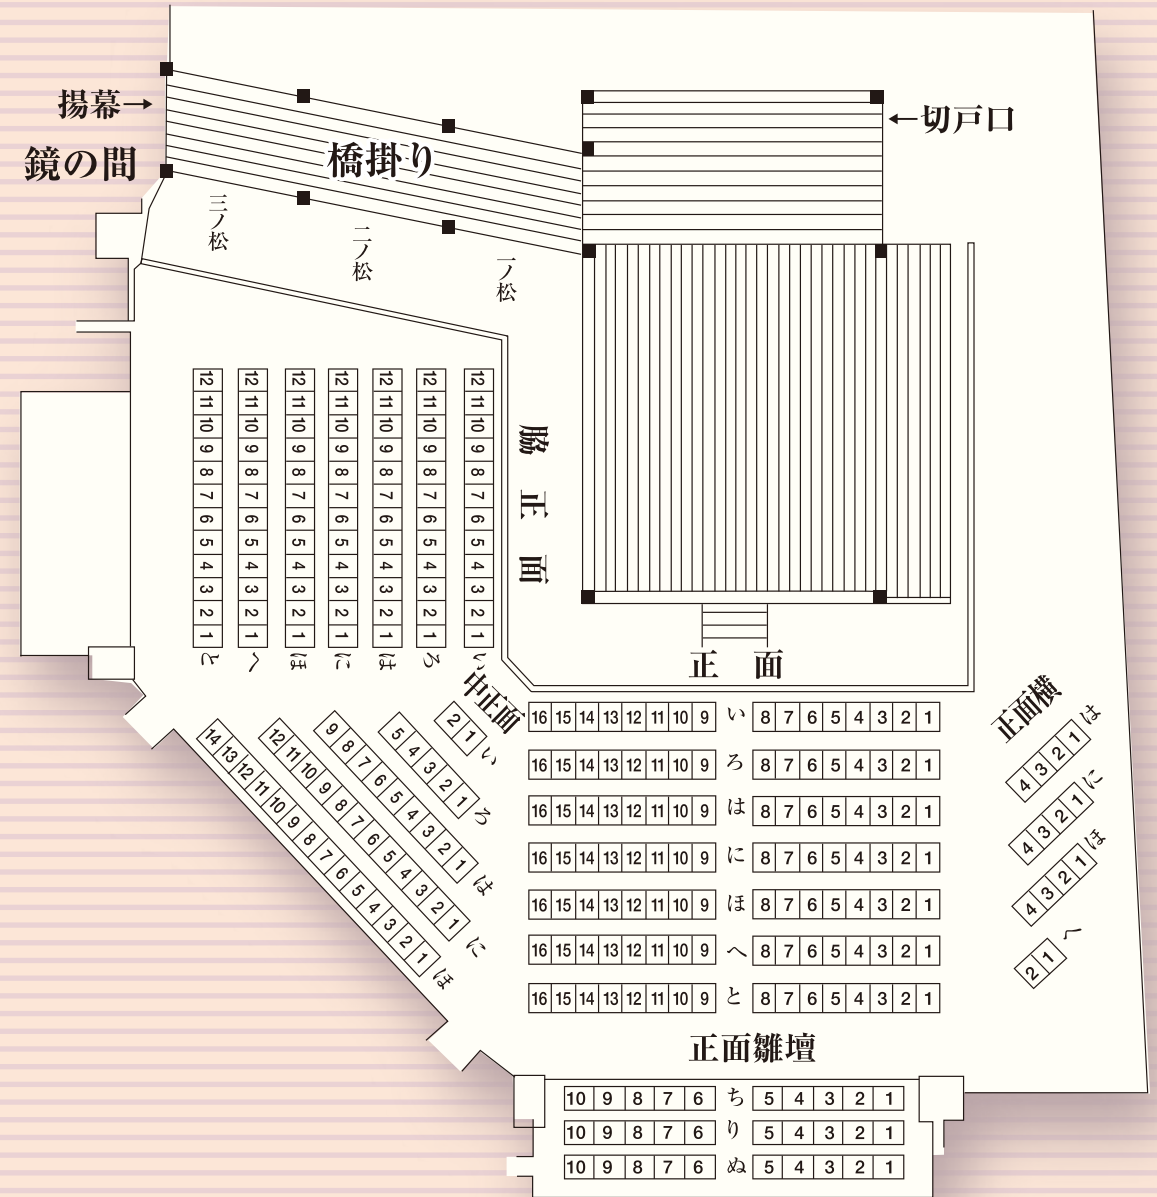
揚幕→
鏡の間
橋掛り
←切戸口
三ノ松
二ノ松
一ノ松
脇正面

| 12 | 12 | 12 | 12 | 12 | 12 | 12 |
|---|---|---|---|---|---|---|
| 11 | 11 | 11 | 11 | 11 | 11 | 11 |
| 10 | 10 | 10 | 10 | 10 | 10 | 10 |
| 9 | 9 | 9 | 9 | 9 | 9 | 9 |
| 8 | 8 | 8 | 8 | 8 | 8 | 8 |
| 7 | 7 | 7 | 7 | 7 | 7 | 7 |
| 6 | 6 | 6 | 6 | 6 | 6 | 6 |
| 5 | 5 | 5 | 5 | 5 | 5 | 5 |
| 4 | 4 | 4 | 4 | 4 | 4 | 4 |
| 3 | 3 | 3 | 3 | 3 | 3 | 3 |
| 2 | 2 | 2 | 2 | 2 | 2 | 2 |
| 1 | 1 | 1 | 1 | 1 | 1 | 1 |
| と | へ | ほ | に | は | ろ | い |

正面
中正面
2 1 い
5 4 3 2 1 ろ
9 8 7 6 5 4 3 2 1 は
12 11 10 9 8 7 6 5 4 3 2 1 に
14 13 12 11 10 9 8 7 6 5 4 3 2 1 ほ

| 16 | 15 | 14 | 13 | 12 | 11 | 10 | 9 | い | 8 | 7 | 6 | 5 | 4 | 3 | 2 | 1 |
|---|---|---|---|---|---|---|---|---|---|---|---|---|---|---|---|---|
| 16 | 15 | 14 | 13 | 12 | 11 | 10 | 9 | ろ | 8 | 7 | 6 | 5 | 4 | 3 | 2 | 1 |
| 16 | 15 | 14 | 13 | 12 | 11 | 10 | 9 | は | 8 | 7 | 6 | 5 | 4 | 3 | 2 | 1 |
| 16 | 15 | 14 | 13 | 12 | 11 | 10 | 9 | に | 8 | 7 | 6 | 5 | 4 | 3 | 2 | 1 |
| 16 | 15 | 14 | 13 | 12 | 11 | 10 | 9 | ほ | 8 | 7 | 6 | 5 | 4 | 3 | 2 | 1 |
| 16 | 15 | 14 | 13 | 12 | 11 | 10 | 9 | へ | 8 | 7 | 6 | 5 | 4 | 3 | 2 | 1 |
| 16 | 15 | 14 | 13 | 12 | 11 | 10 | 9 | と | 8 | 7 | 6 | 5 | 4 | 3 | 2 | 1 |

正面横
4 3 2 1 は
4 3 2 1 に
4 3 2 1 ほ
2 1 へ

正面雛壇

| 10 | 9 | 8 | 7 | 6 | ち | 5 | 4 | 3 | 2 | 1 |
|---|---|---|---|---|---|---|---|---|---|---|
| 10 | 9 | 8 | 7 | 6 | り | 5 | 4 | 3 | 2 | 1 |
| 10 | 9 | 8 | 7 | 6 | ぬ | 5 | 4 | 3 | 2 | 1 |